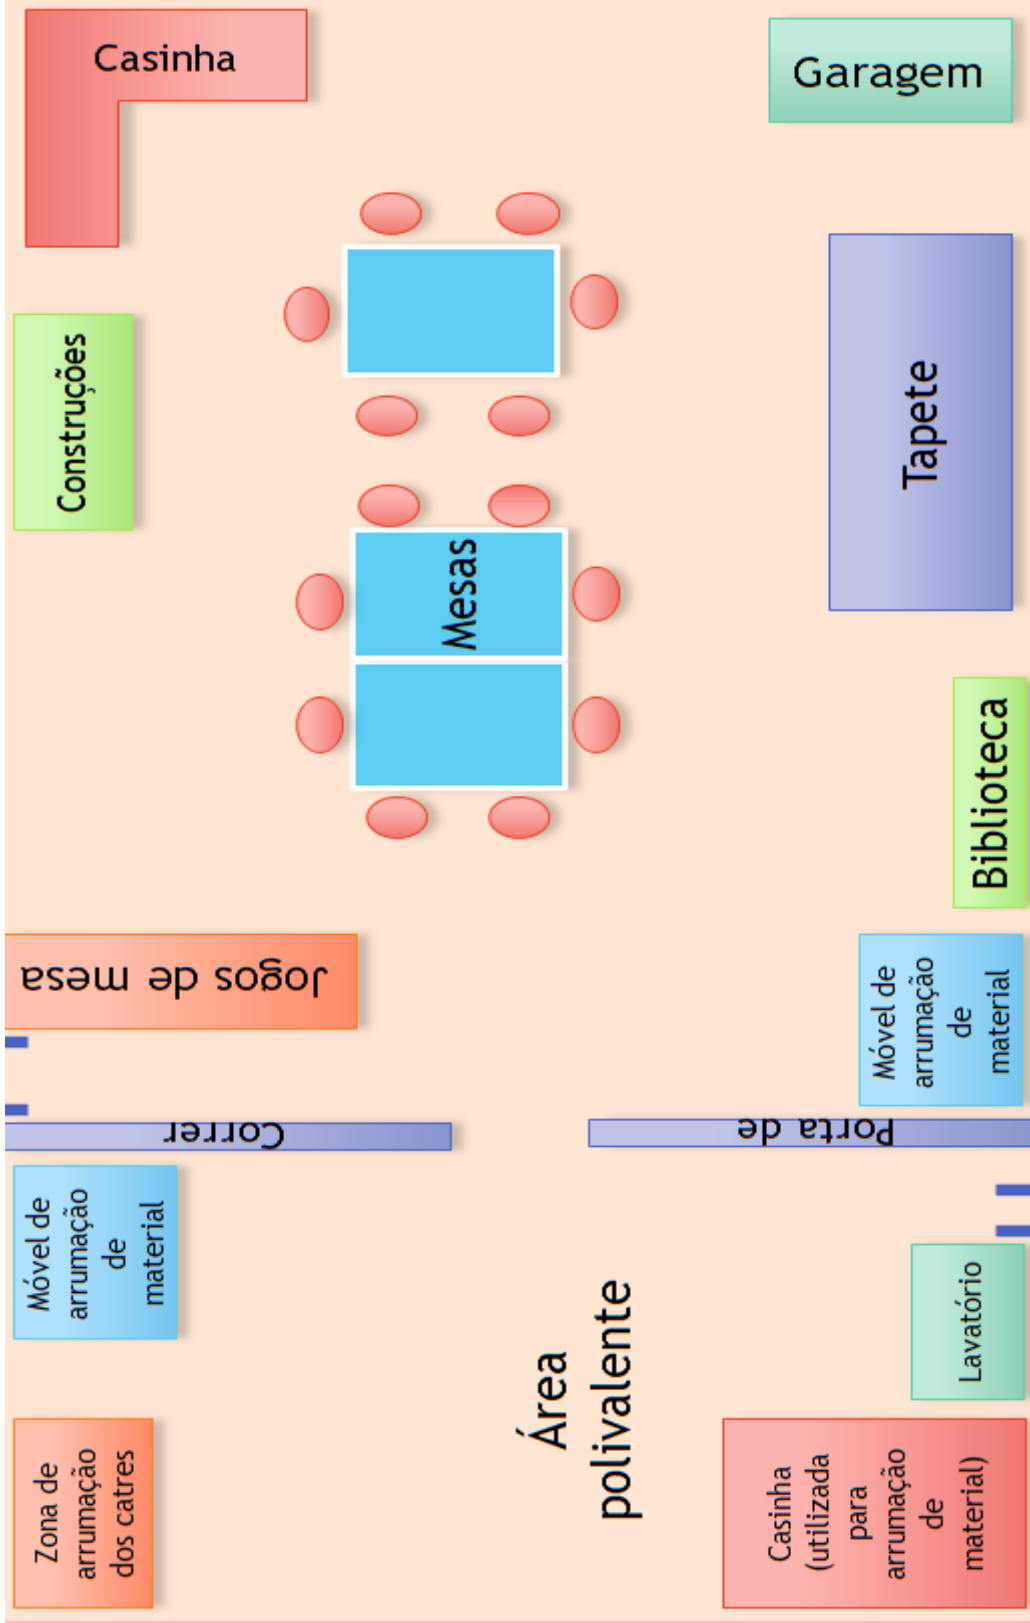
Casinha

Garagem

Construções

Tapete

Mesas

Biblioteca

Jogos de mesa

Móvel de arrumação de material

Correr

Porta de

Móvel de arrumação de material

Área polivalente

Lavatório

Zona de arrumação dos catres

Casinha (utilizada para arrumação de material)